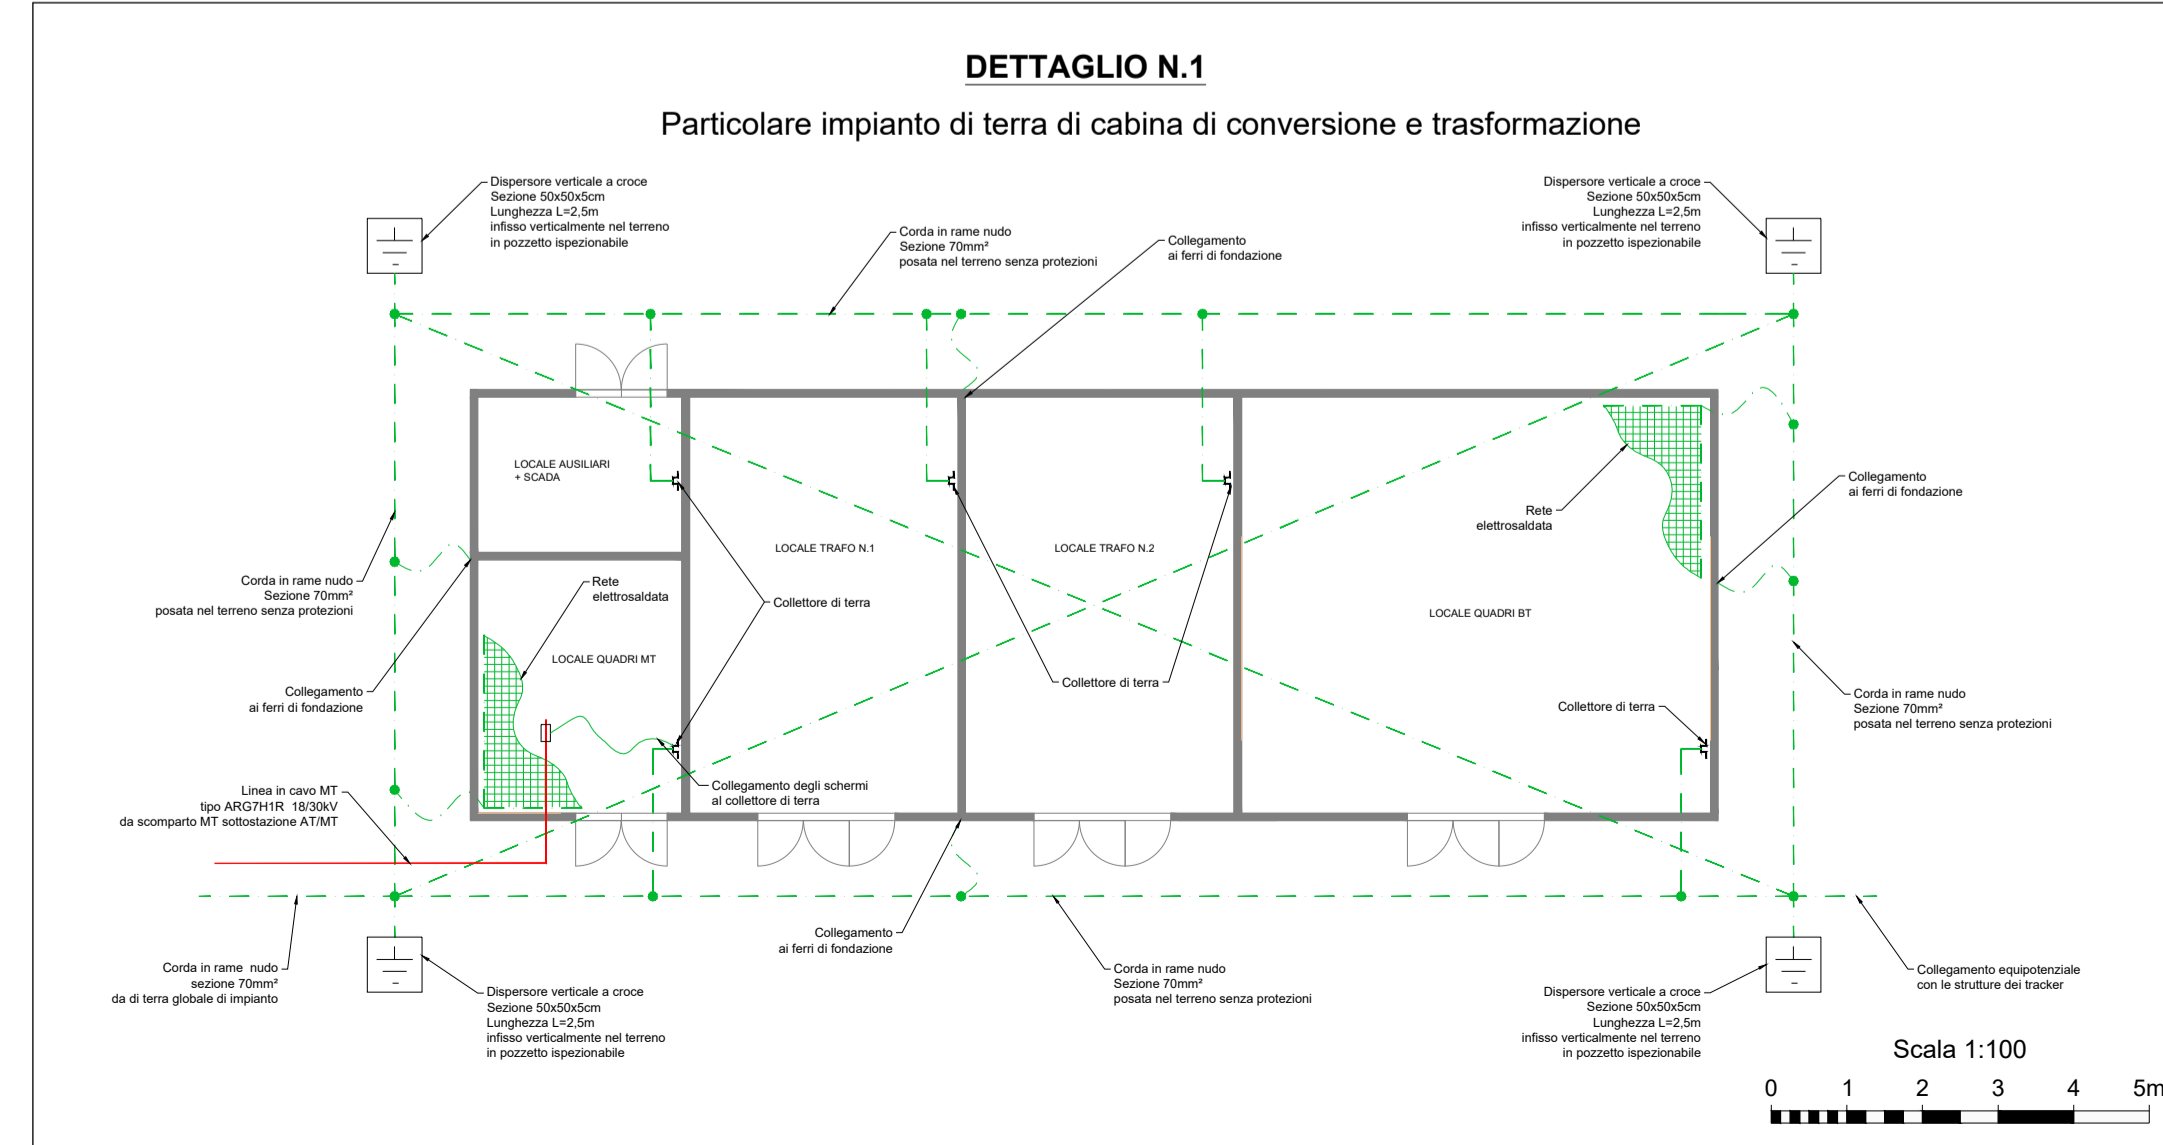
DETTAGLIO N.1

Particolare impianto di terra di cabina di conversione e trasformazione

Dispersore verticale a croce
Sezione 50x50x5cm
Lunghezza L=2,5m
infisso verticalmente nel terreno
in pozzetto ispezionabile

Corda in rame nudo
Sezione 70mm²
posata nel terreno senza protezioni

Collegamento
ai ferri di fondazione

Dispersore verticale a croce
Sezione 50x50x5cm
Lunghezza L=2,5m
infisso verticalmente nel terreno
in pozzetto ispezionabile

LOCALE AUSILIARI
+ SCADA

LOCALE TRAFO N.1

LOCALE TRAFO N.2

Rete
elettrosaldata

Collegamento
ai ferri di fondazione

LOCALE QUADRI BT

Corda in rame nudo
Sezione 70mm²
posata nel terreno senza protezioni

Rete
elettrosaldata

Collettore di terra

LOCALE QUADRI MT

Collegamento
ai ferri di fondazione

Collettore di terra

Collettore di terra

Corda in rame nudo
Sezione 70mm²
posata nel terreno senza protezioni

Linea in cavo MT
tipo ARG7H1R 18/30kV
da scomparto MT sottostazione AT/MT

Collegamento degli schermi
al collettore di terra

Collegamento
ai ferri di fondazione

Corda in rame nudo
sezione 70mm²
da di terra globale di impianto

Dispersore verticale a croce
Sezione 50x50x5cm
Lunghezza L=2,5m
infisso verticalmente nel terreno
in pozzetto ispezionabile

Corda in rame nudo
Sezione 70mm²
posata nel terreno senza protezioni

Dispersore verticale a croce
Sezione 50x50x5cm
Lunghezza L=2,5m
infisso verticalmente nel terreno
in pozzetto ispezionabile

Collegamento equipotenziale
con le strutture dei tracker

Scala 1:100

0 1 2 3 4 5m